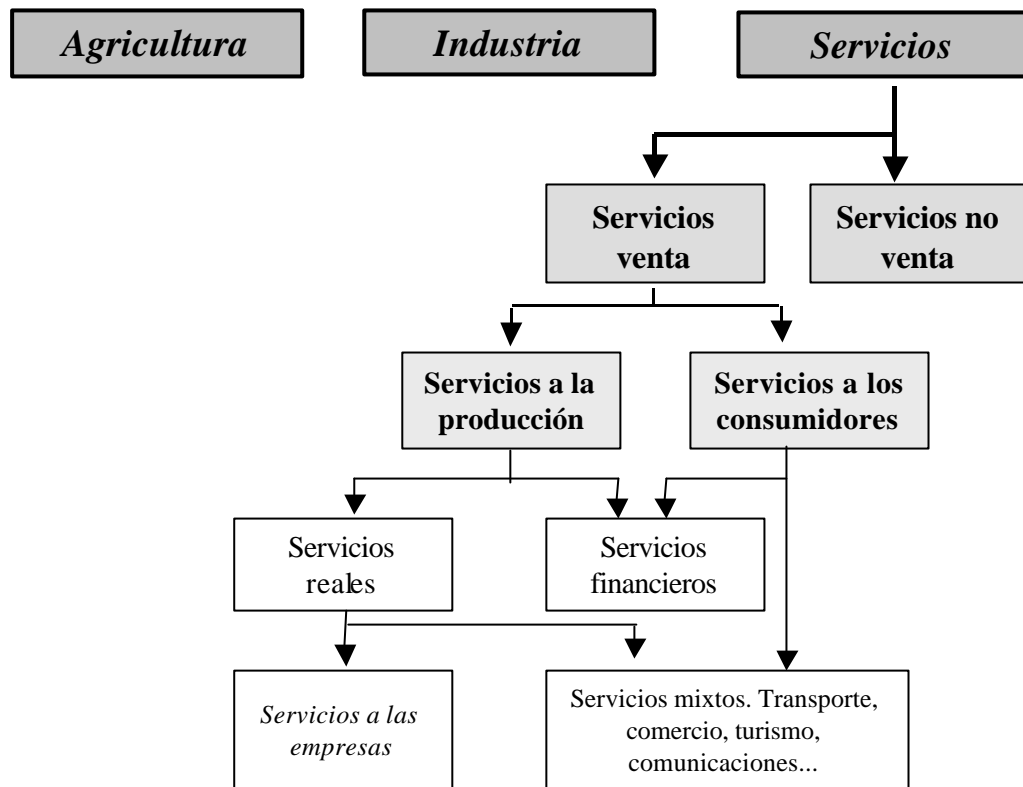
Agricultura

Industria

Servicios

Servicios venta

Servicios no venta

Servicios a la producción

Servicios a los consumidores

Servicios reales

Servicios financieros

Servicios a las empresas

Servicios mixtos. Transporte, comercio, turismo, comunicaciones...